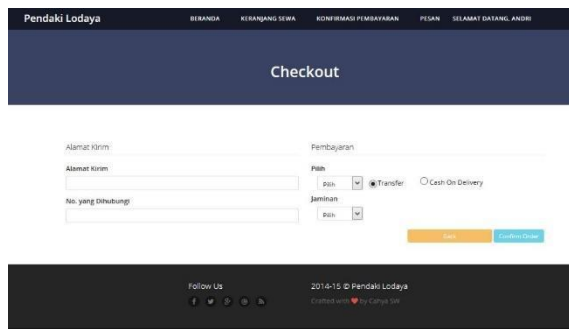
Pendaki Lodaya

BERANDA KERANJANG SEWA KONFIRMASI PEMBAYARAN PESAN SELAMAT DATANG, ANDRI

Checkout

Alamat Kirim

Alamat Kirim

No. yang Dihubungi

Pembayaran

Pilih

Pilih

Transfer

Cash On Delivery

Jaminan

Pilih

Batal

Confirm Order

Follow Us

2014-15 © Pendaki Lodaya

Crafted with ♥ by Cahya SW